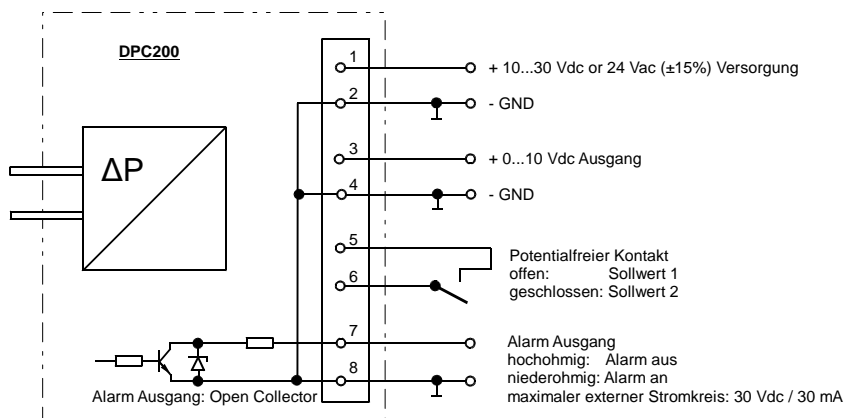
DPC200

ΔP

1
+ 10...30 Vdc or 24 Vac (±15%) Versorgung
2
- GND
3
+ 0...10 Vdc Ausgang
4
- GND
5
6
Potentialfreier Kontakt
offen: Sollwert 1
geschlossen: Sollwert 2
7
8
Alarm Ausgang
hochohmig: Alarm aus
niederohmig: Alarm an
maximaler externer Stromkreis: 30 Vdc / 30 mA

Alarm Ausgang: Open Collector